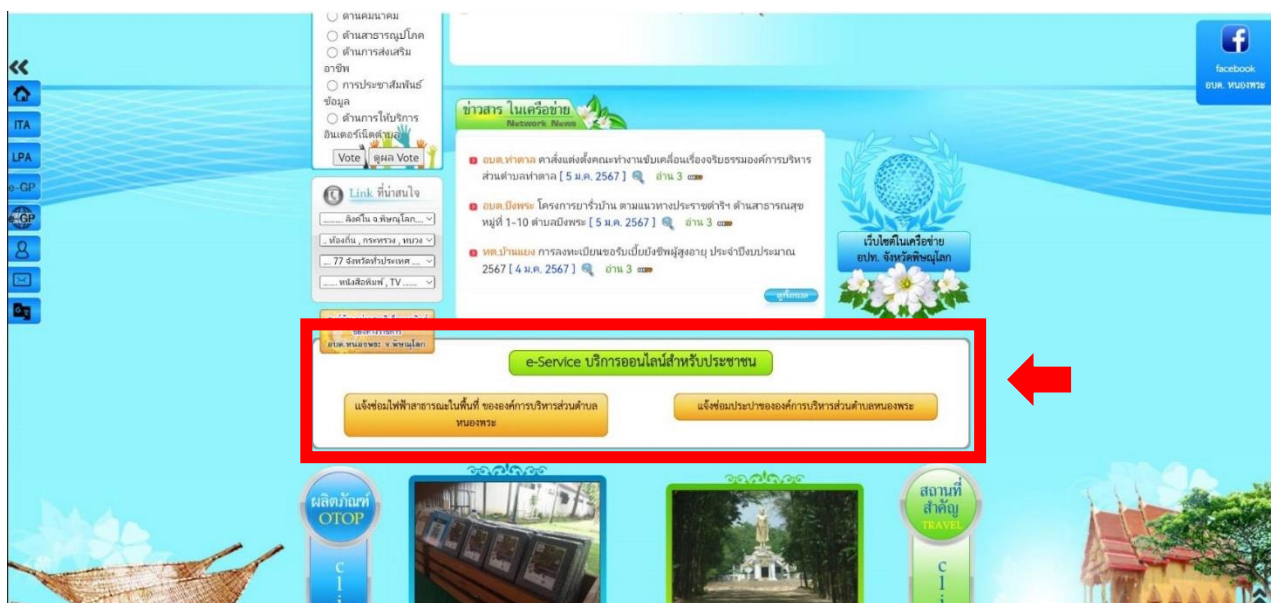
○ ด้านคมนาคม
○ ด้านสาธารณูปโภค
○ ด้านการส่งเสริมอาชีพ
○ การประชาสัมพันธ์ข้อมูล
○ ด้านการให้บริการอินเตอร์เน็ตตำบล
Vote ดูผล Vote

«
ITA
LPA
e-GP
e-GP

Link ที่น่าสนใจ
...... ลิงค์ใน จ.พิษณุโลก...
.. ท้องถิ่น , กระทรวง , หน่วย
... 77 จังหวัดทั่วประเทศ ...
...... หนังสือพิมพ์ , TV ......

ข่าวสาร ในเครือข่าย
Network News

อบต.ท่าตาล คำสั่งแต่งตั้งคณะทำงานขับเคลื่อนเรื่องจริยธรรมองค์การบริหารส่วนตำบลท่าตาล [ 5 ม.ค. 2567 ] อ่าน 3
อบต.บึงพระ โครงการยารักษ์บ้าน ตามแนวทางประชาชาติ ด้านสาธารณสุข หมู่ที่ 1-10 ตำบลบึงพระ [ 5 ม.ค. 2567 ] อ่าน 3
ทต.บ้านแยง การลงทะเบียนขอรับเบี้ยยังชีพผู้สูงอายุ ประจำปีงบประมาณ 2567 [ 4 ม.ค. 2567 ] อ่าน 3
ดูทั้งหมด

เว็บไซต์ในเครือข่าย อปท. จังหวัดพิษณุโลก

facebook
อบต. หนองพระ

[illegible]
อบต.หนองพระ จ.พิษณุโลก

e-Service บริการออนไลน์สำหรับประชาชน
แจ้งซ่อมไฟฟ้าสาธารณะในพื้นที่ ขององค์การบริหารส่วนตำบลหนองพระ
แจ้งซ่อมประปาขององค์การบริหารส่วนตำบลหนองพระ

ผลิตภัณฑ์ OTOP
สถานที่สำคัญ TRAVEL